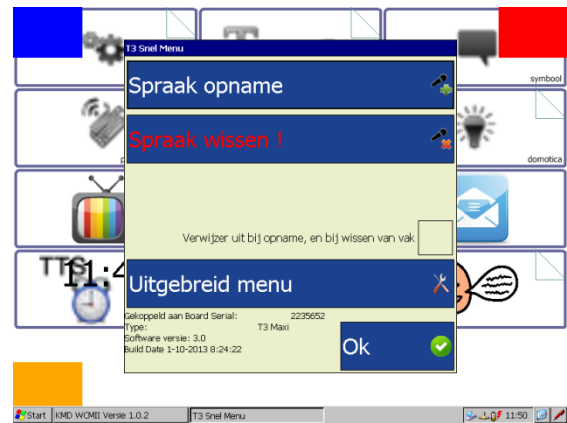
symbool

domotica

T3 Snel Menu

Spraak opname

Spraak wissen !

Verwijzer uit bij opname, en bij wissen van vak

TTS

11:4

Uitgebreid menu

Gekoppeld aan Board Serial: 2235652
Type: T3 Maxi
Software versie: 3.0
Build Date 1-10-2013 8:24:22

Ok

Start KMD WCMII Versie 1.0.2 T3 Snel Menu 11:50